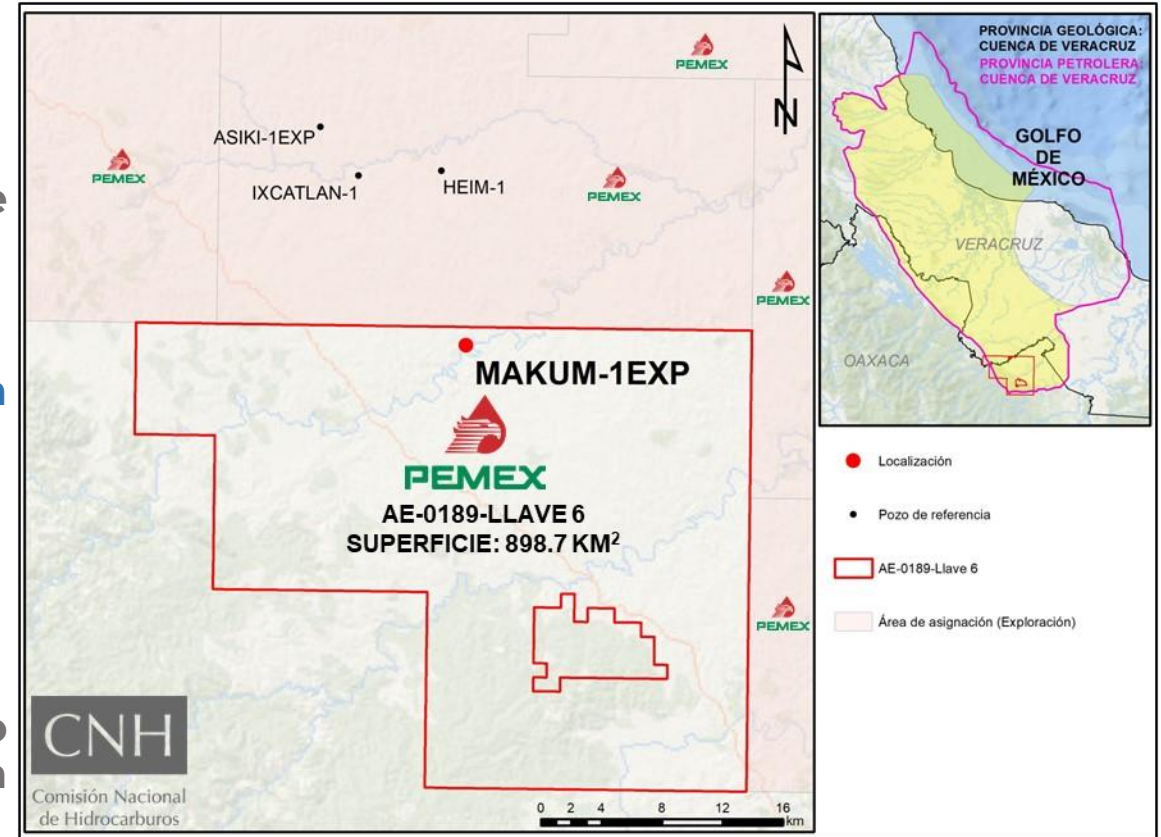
PEMEX

N

ASIKI-1EXP

PEMEX

IXCATLAN-1

HEIM-1

PEMEX

PEMEX

MAKUM-1EXP

PEMEX

AE-0189-LLAVE 6
SUPERFICIE: 898.7 KM$^2$

PEMEX

CNH
Comisión Nacional de Hidrocarburos

0 2 4 8 12 16 km

PROVINCIA GEOLÓGICA: CUENCA DE VERACRUZ
PROVINCIA PETROLERA: CUENCA DE VERACRUZ

GOLFO DE MÉXICO

VERACRUZ

OAXACA

Localización

Pozo de referencia

AE-0189-Llave 6

Área de asignación (Exploración)